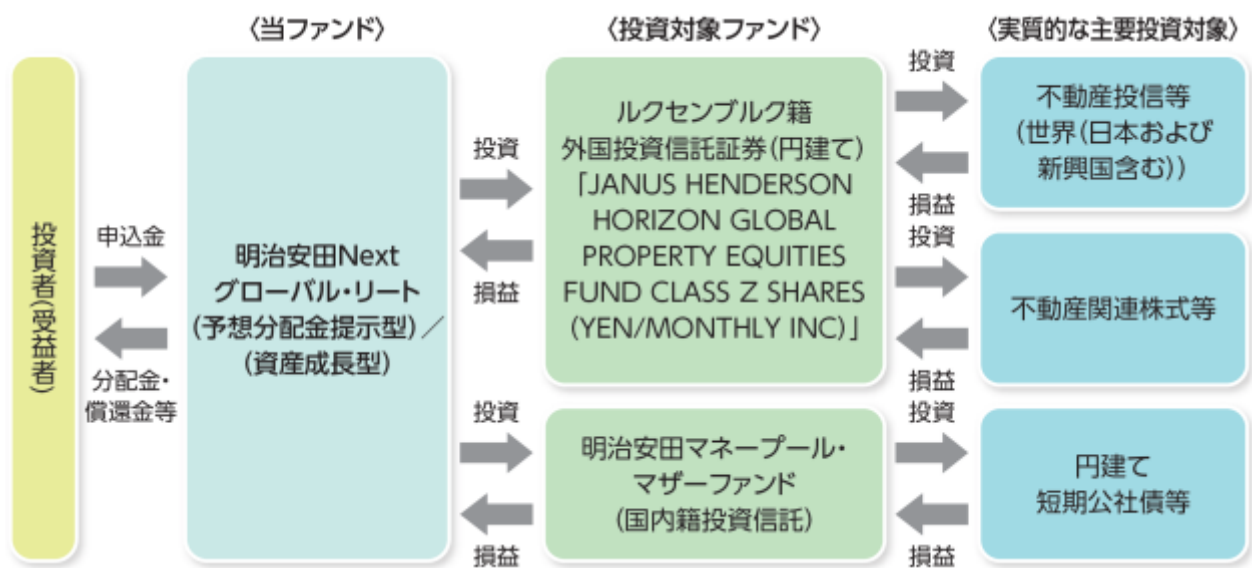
〈当ファンド〉

〈投資対象ファンド〉

〈実質的な主要投資対象〉

投資者(受益者)

申込金

分配金・償還金等

明治安田Next グローバル・リート (予想分配金提示型)/(資産成長型)

投資

損益

ルクセンブルク籍 外国投資信託証券(円建て)「JANUS HENDERSON HORIZON GLOBAL PROPERTY EQUITIES FUND CLASS Z SHARES (YEN/MONTHLY INC)」

投資

損益

不動産投信等 (世界(日本および新興国含む))

損益

投資

不動産関連株式等

損益

投資

明治安田マネープール・マザーファンド (国内籍投資信託)

損益

投資

円建て 短期公社債等

損益